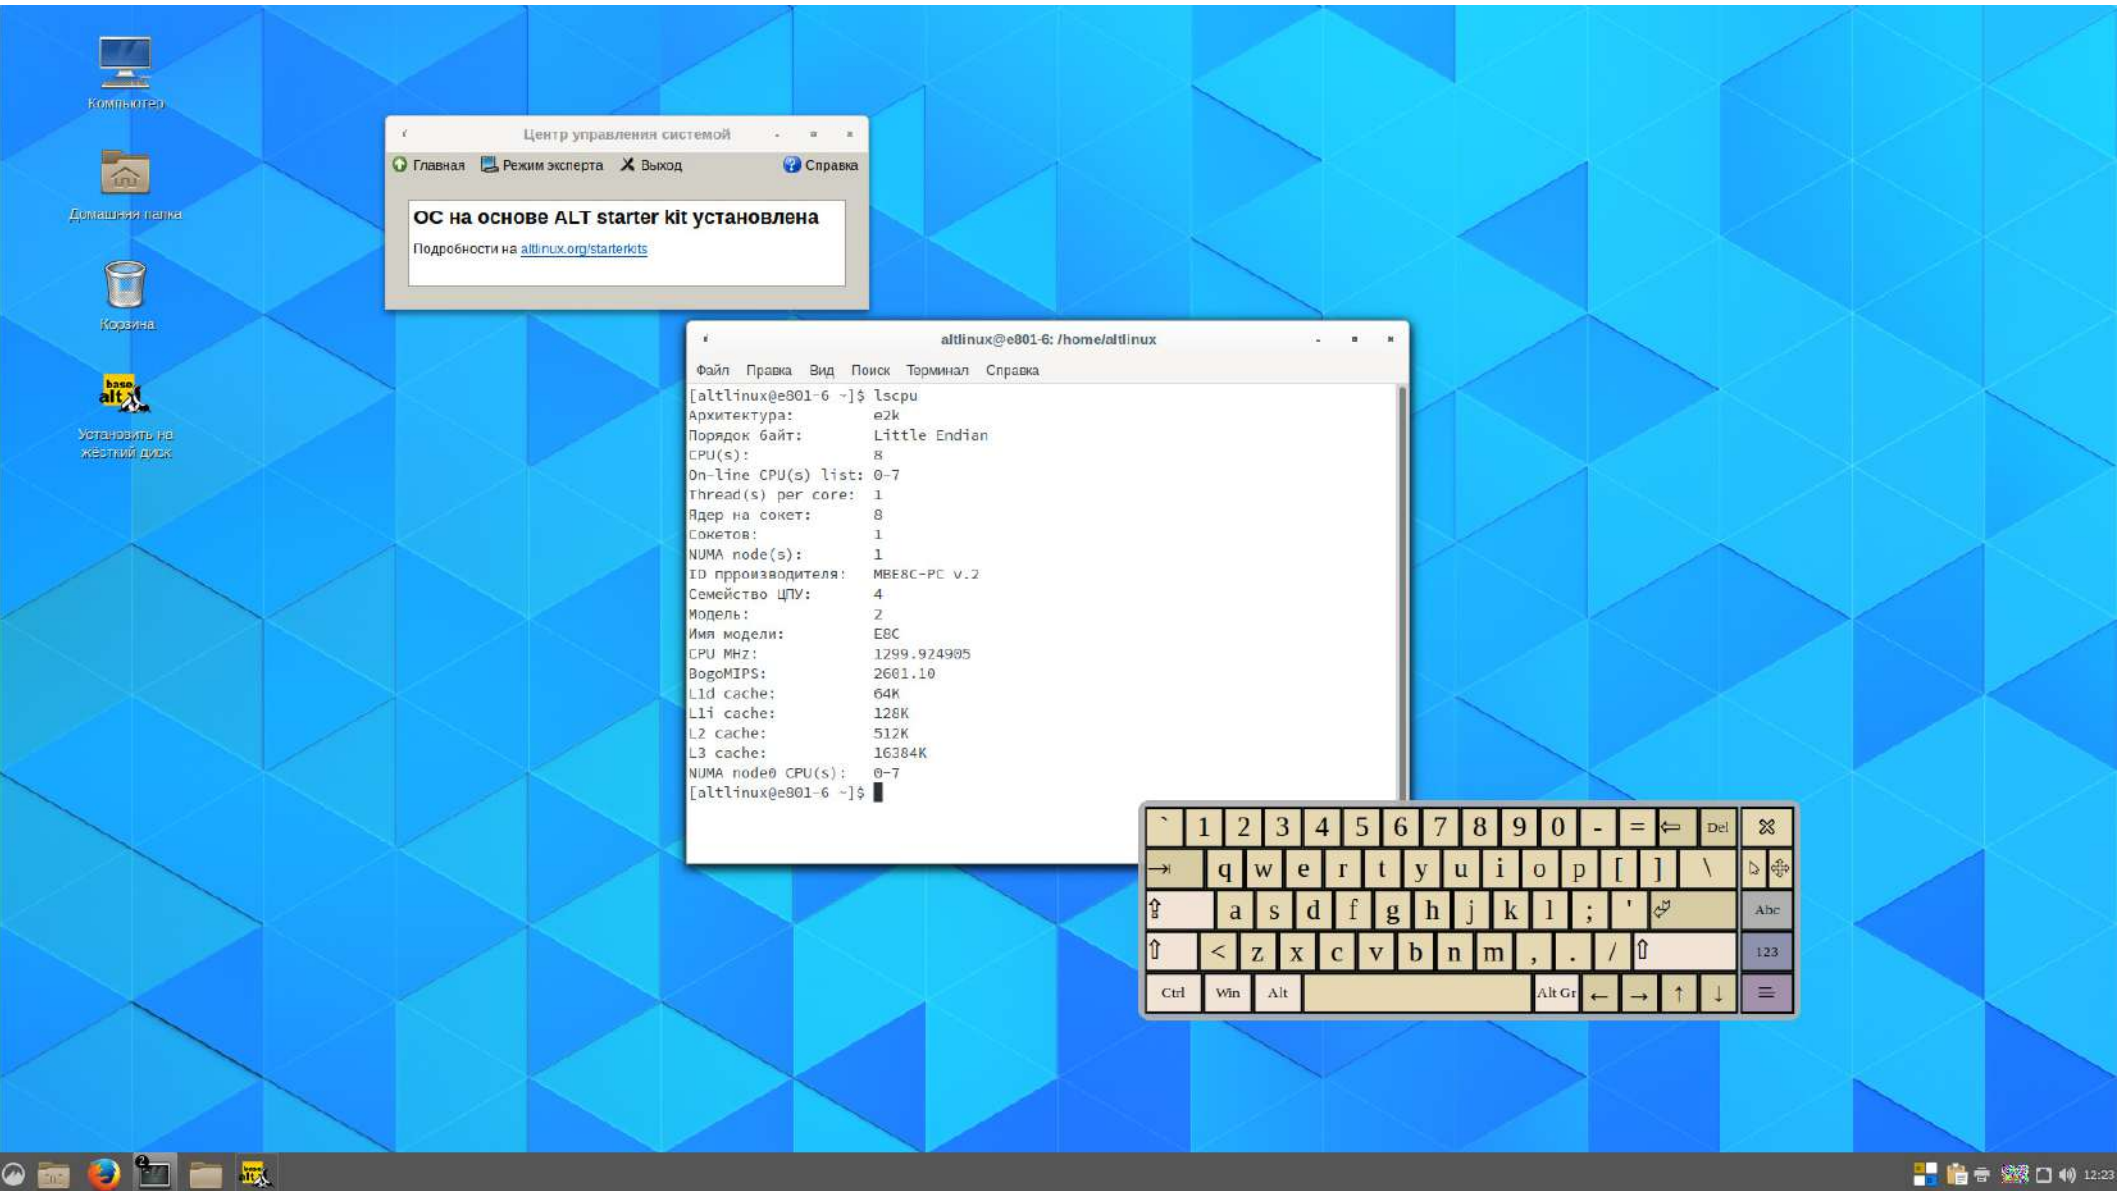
Компьютер

Домашняя папка

Корзина

base alt

Установить на жёсткий диск

Центр управления системой

Главная Режим эксперта Выход Справка

ОС на основе ALT starter kit установлена

Подробности на altlinux.org/starterkits

altlinux@e801-6: /home/altlinux

Файл Правка Вид Поиск Терминал Справка

[altlinux@e801-6 ~]$ lscpu
Архитектура: e2k
Порядок байт: Little Endian
CPU(s): 8
On-line CPU(s) list: 0-7
Thread(s) per core: 1
Ядер на сокет: 8
Сокетов: 1
NUMA node(s): 1
ID прроизводителя: MBE8C-PC v.2
Семейство ЦПУ: 4
Модель: 2
Имя модели: E8C
CPU MHz: 1299.924905
BogoMIPS: 2601.10
L1d cache: 64K
L1i cache: 128K
L2 cache: 512K
L3 cache: 16384K
NUMA node0 CPU(s): 0-7
[altlinux@e801-6 ~]$

` 1 2 3 4 5 6 7 8 9 0 - = ⇐ Del
q w e r t y u i o p [ ] \
a s d f g h j k l ; '
< z x c v b n m , . /
Ctrl Win Alt Alt Gr ← → ↑ ↓
Abc
123

12:23